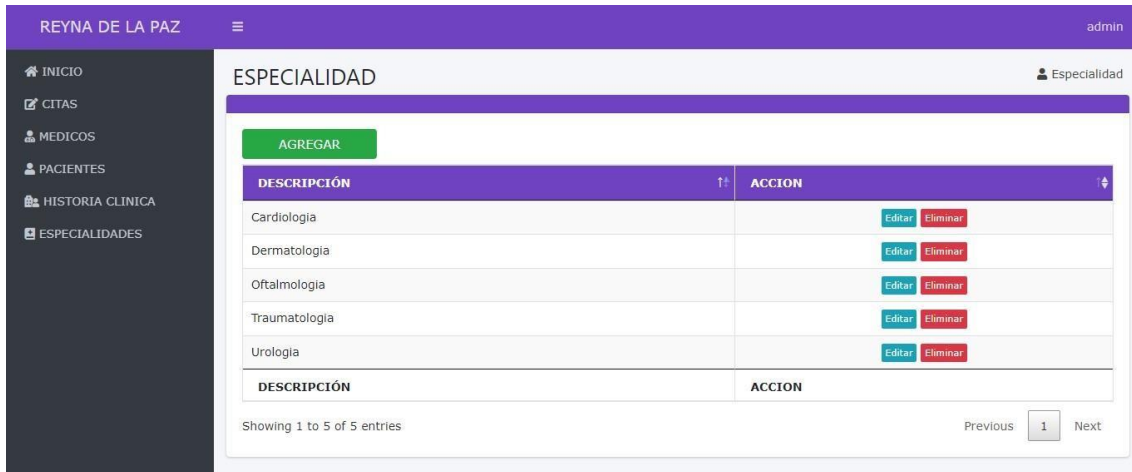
REYNA DE LA PAZ ≡ admin

INICIO
CITAS
MEDICOS
PACIENTES
HISTORIA CLINICA
ESPECIALIDADES

ESPECIALIDAD

Especialidad

AGREGAR

| DESCRIPCIÓN | ACCION |
|---|---|
| Cardiologia | Editar Eliminar |
| Dermatologia | Editar Eliminar |
| Oftalmologia | Editar Eliminar |
| Traumatologia | Editar Eliminar |
| Urologia | Editar Eliminar |
| DESCRIPCIÓN | ACCION |

Showing 1 to 5 of 5 entries

Previous 1 Next